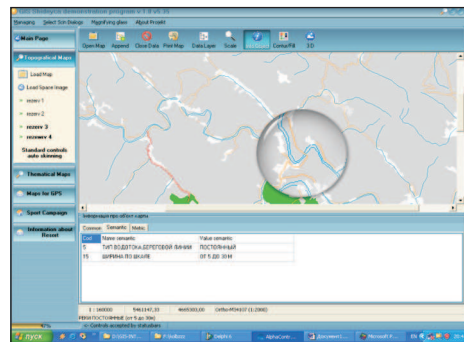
GIS Demonstration program v.1.0 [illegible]

Managing Select Skin Dialogs Magnifying glass About Prosoft

Main Page

Open Map Append Close Data Print Map Data Layer Scale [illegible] Cursor/Fill 3D

Topographical Maps

Load Map

Load Space Image

scene 1

scene 2

scene 3

scene 4

Standard controls auto skinning

Thematical Maps

Maps for GPS

Sport Campaign

Information about Resort

Информация про объект карты

Common Semantic Metric

| Code | Name semantic | Value semantic |
|---|---|---|
| 5 | ТИП ВОДОТОКА,БЕРЕГОВОЙ ЛИНИИ | ПОСТОЯННЫЙ |
| 15 | ШИРИНА ПО ШКАЛЕ | ОТ 5 ДО 10 М |

1 : 100000 5461147,35 4669300,00 Ortho-M34107 (1:2000)

РЕКИ ПОСТОЯННЫЕ (от 5 до 10м)

Controls accepted by statusbars

пуск

AlphaCom

Документ1

Microsoft P

EN